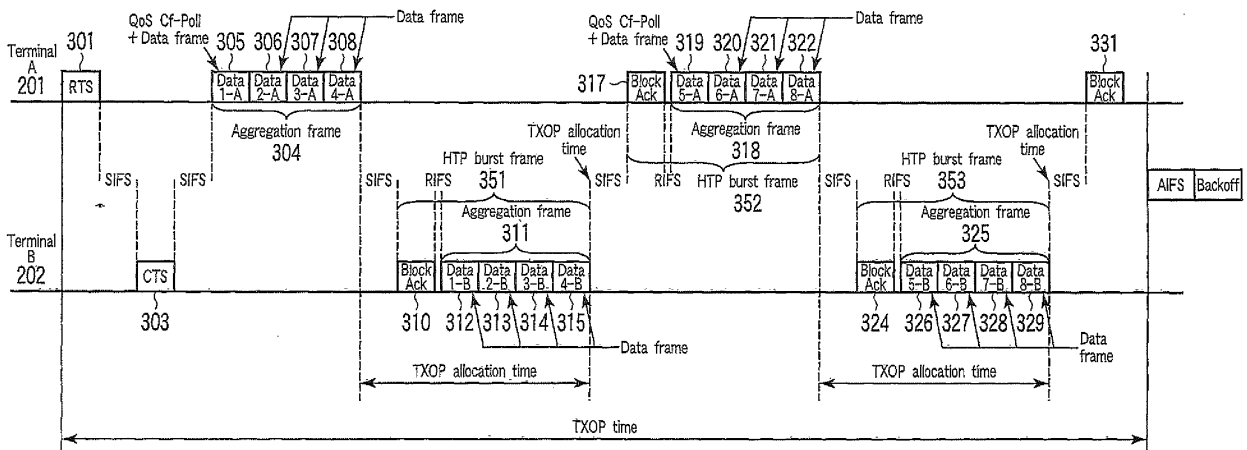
QoS Cf-Poll + Data frame

Data frame

QoS Cf-Poll + Data frame

Data frame

Terminal A 201

301

RTS

305 306 307 308

Data 1-A

Data 2-A

Data 3-A

Data 4-A

Aggregation frame 304

SIFS

SIFS

317

Block Ack

319 320 321 322

Data 5-A

Data 6-A

Data 7-A

Data 8-A

Aggregation frame 318

TXOP allocation time

HTP burst frame 351

SIFS

RIFS

SIFS

RIFS

HTP burst frame 352

331

Block Ack

TXOP allocation time

HTP burst frame 353

SIFS

RIFS

SIFS

AIFS

Backoff

Aggregation frame 311

Aggregation frame 325

Terminal B 202

CTS

303

Block Ack

310

Data 1-B

Data 2-B

Data 3-B

Data 4-B

312 313 314 315

Data frame

Block Ack

324

Data 5-B

Data 6-B

Data 7-B

Data 8-B

326 327 328 329

Data frame

TXOP allocation time

TXOP allocation time

TXOP time